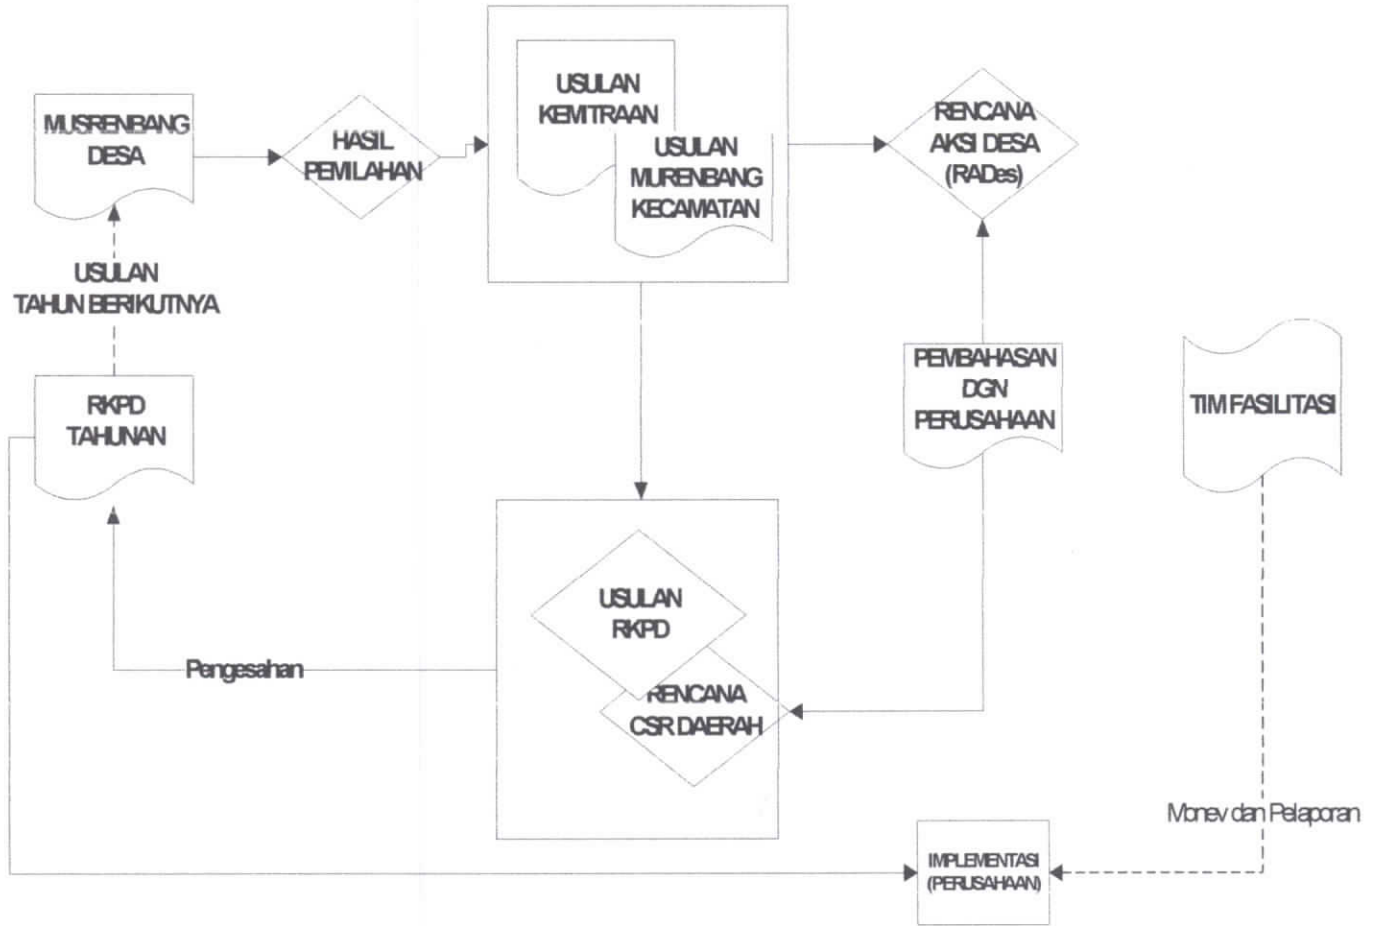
MUSRENBANG DESA

HASIL PEMILAHAN

USULAN KEMITRAAN

USULAN MURENBANG KECAMATAN

RENCANA AKSI DESA (RADes)

USULAN TAHUN BERIKUTNYA

RKPD TAHUNAN

PEMBAHASAN DGN PERUSAHAAN

TIM FASILITASI

USULAN RKPD

RENCANA CSR DAERAH

Pengesahan

Monev dan Pelaporan

IMPLEMENTASI (PERUSAHAAN)